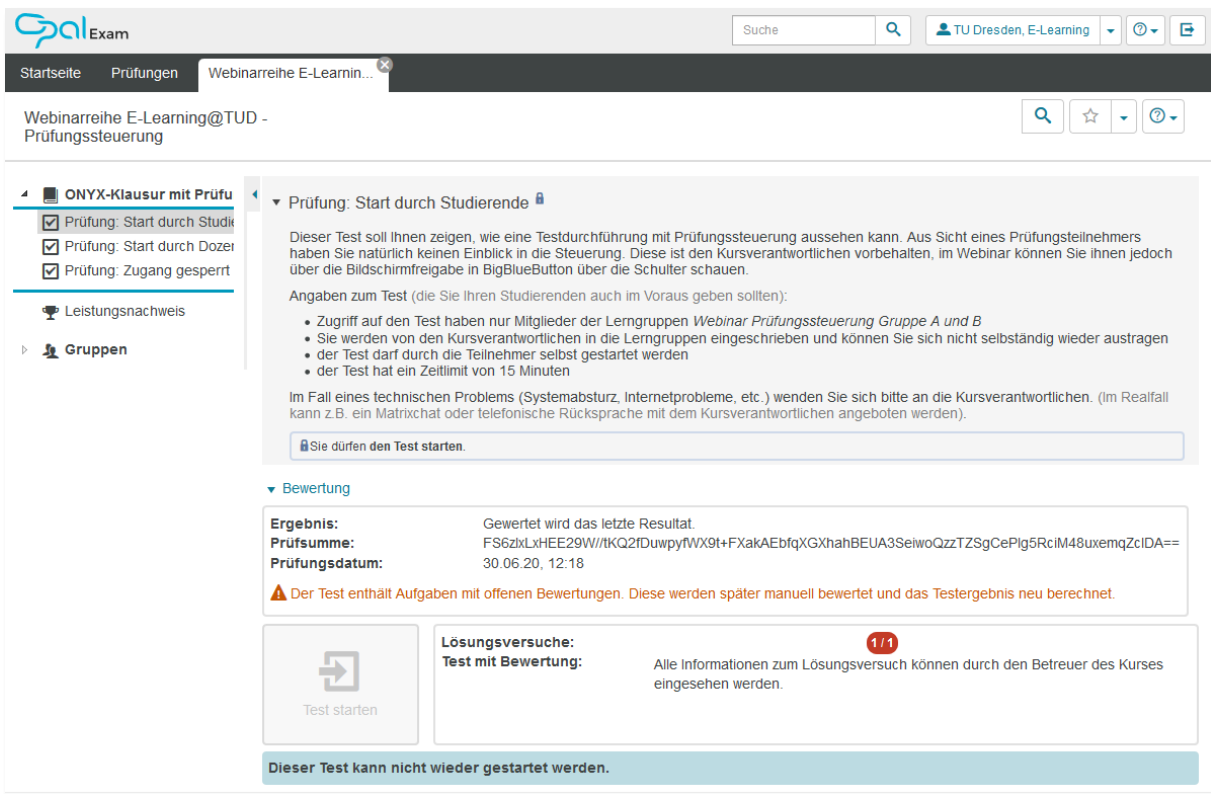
Opal Exam

Suche

TU Dresden, E-Learning

Startseite Prüfungen Webinarreihe E-Learnin...

Webinarreihe E-Learning@TUD - Prüfungssteuerung

ONYX-Klausur mit Prüfu
Prüfung: Start durch Studie
Prüfung: Start durch Dozer
Prüfung: Zugang gesperrt
Leistungsnachweis
Gruppen

Prüfung: Start durch Studierende

Dieser Test soll Ihnen zeigen, wie eine Testdurchführung mit Prüfungssteuerung aussehen kann. Aus Sicht eines Prüfungsteilnehmers haben Sie natürlich keinen Einblick in die Steuerung. Diese ist den Kursverantwortlichen vorbehalten, im Webinar können Sie ihnen jedoch über die Bildschirmfreigabe in BigBlueButton über die Schulter schauen.

Angaben zum Test (die Sie Ihren Studierenden auch im Voraus geben sollten):

- Zugriff auf den Test haben nur Mitglieder der Lerngruppen *Webinar Prüfungssteuerung Gruppe A und B*
- Sie werden von den Kursverantwortlichen in die Lerngruppen eingeschrieben und können Sie sich nicht selbständig wieder austragen
- der Test darf durch die Teilnehmer selbst gestartet werden
- der Test hat ein Zeitlimit von 15 Minuten

Im Fall eines technischen Problems (Systemabsturz, Internetprobleme, etc.) wenden Sie sich bitte an die Kursverantwortlichen. (Im Realfall kann z.B. ein Matrixchat oder telefonische Rücksprache mit dem Kursverantwortlichen angeboten werden).

Sie dürfen **den Test starten**.

Bewertung

**Ergebnis:** Gewertet wird das letzte Resultat.
**Prüfsumme:** FS6zlxLxHEE29W//tKQ2fDuwpyfWX9t+FXakAEbfqXGXhahBEUA3SeiwoQzzTZSgCePlg5RciM48uxemqZcIDA==
**Prüfungsdatum:** 30.06.20, 12:18

Der Test enthält Aufgaben mit offenen Bewertungen. Diese werden später manuell bewertet und das Testergebnis neu berechnet.

Test starten

**Lösungsversuche:** 1 / 1
**Test mit Bewertung:** Alle Informationen zum Lösungsversuch können durch den Betreuer des Kurses eingesehen werden.

**Dieser Test kann nicht wieder gestartet werden.**